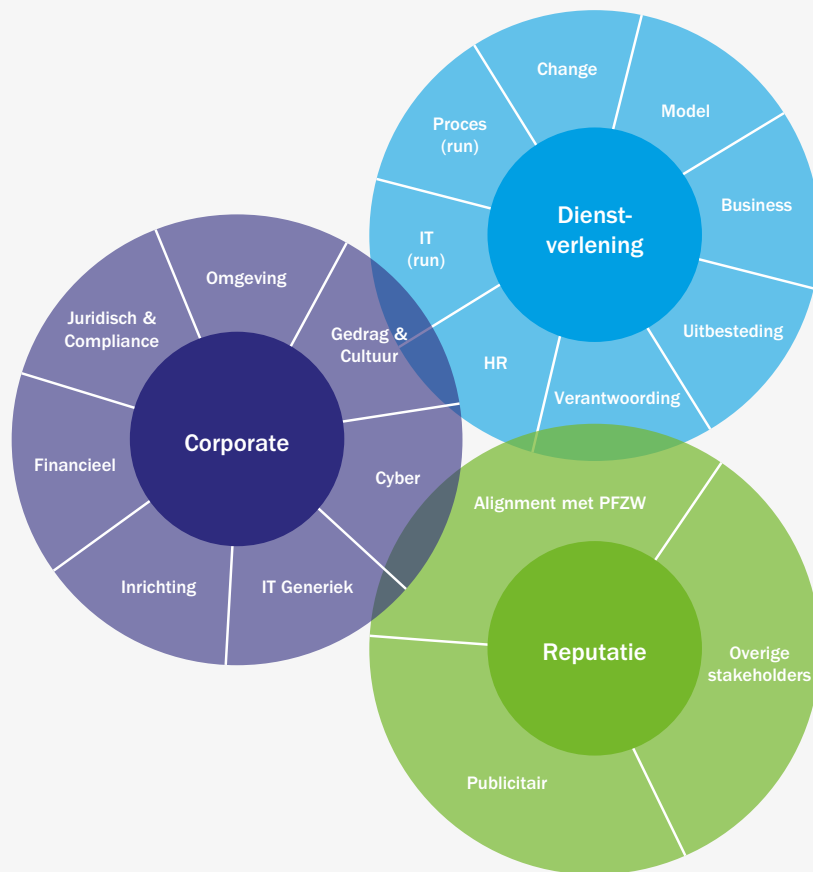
Change

Model

Proces (run)

Business

Dienst-verlening

IT (run)

Uitbesteding

HR

Verantwoording

Omgeving

Juridisch & Compliance

Gedrag & Cultuur

Corporate

Financieel

Cyber

Inrichting

IT Generiek

Alignment met PFZW

Reputatie

Overige stakeholders

Publicitair